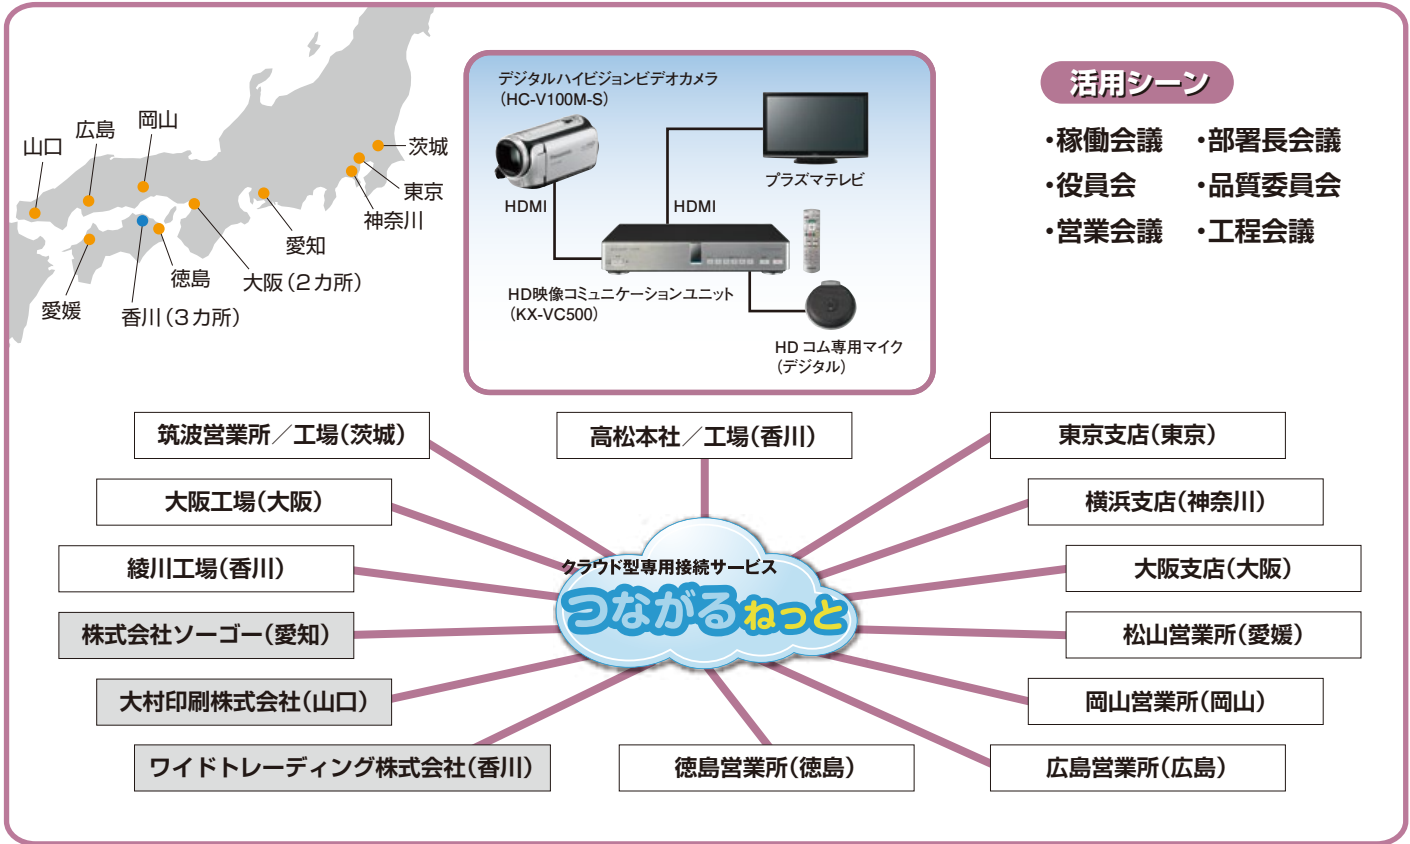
山口 広島 岡山 茨城 東京 神奈川 愛知 大阪（2カ所） 徳島 愛媛 香川（3カ所）

デジタルハイビジョンビデオカメラ
（HC-V100M-S）

プラズマテレビ

HDMI

HDMI

HD映像コミュニケーションユニット
（KX-VC500）

HD コム専用マイク
（デジタル）

活用シーン

・稼働会議 ・部署長会議
・役員会 ・品質委員会
・営業会議 ・工程会議

筑波営業所／工場（茨城）

高松本社／工場（香川）

東京支店（東京）

大阪工場（大阪）

横浜支店（神奈川）

綾川工場（香川）

大阪支店（大阪）

株式会社ソーゴー（愛知）

松山営業所（愛媛）

大村印刷株式会社（山口）

岡山営業所（岡山）

ワイドトレーディング株式会社（香川）

徳島営業所（徳島）

広島営業所（広島）

クラウド型専用接続サービス
つながるねっと